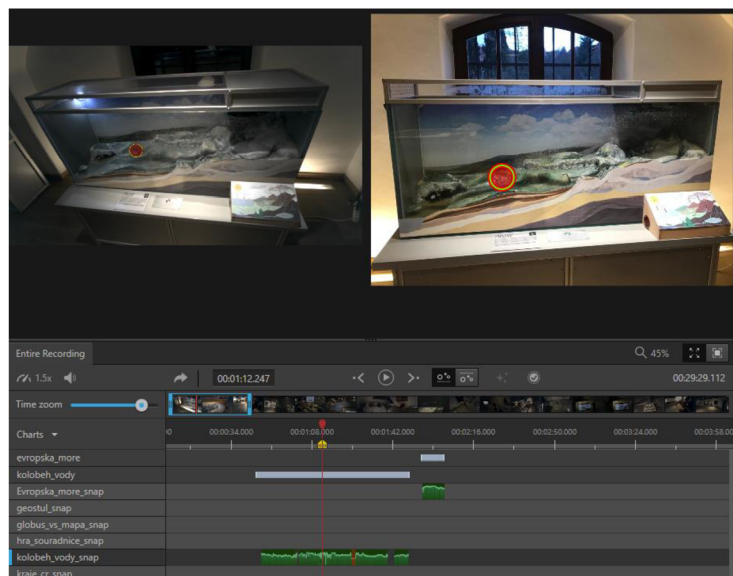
Entire Recording

45%

1.5x

00:01:12.247

00:29:29.112

Time zoom

Charts

0 00:00:34.000 00:01:08.000 00:01:42.000 00:02:16.000 00:02:50.000 00:03:24.000 00:03:58.00

evropska_more
kolobeh_vody
Evropska_more_snap
geostul_snap
globus_vs_mapa_snap
hra_souradnice_snap
kolobeh_vody_snap
kraje_cr_snap